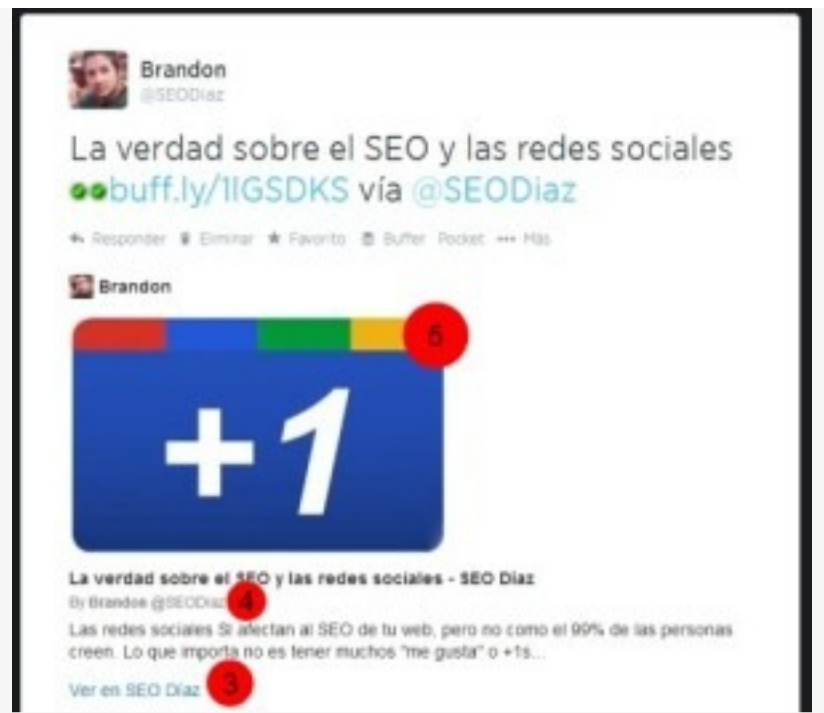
Brandon
@SEODiaz

La verdad sobre el SEO y las redes sociales buff.ly/1IGSDKS vía @SEODiaz

Responder Eliminar Favorito Buffer Pocket ••• Más

Brandon

6

+1

La verdad sobre el SEO y las redes sociales - SEO Díaz

By Brandon @SEODiaz 4

Las redes sociales SI afectan al SEO de tu web, pero no como el 99% de las personas creen. Lo que importa no es tener muchos "me gusta" o +1s...

Ver en SEO Díaz 3